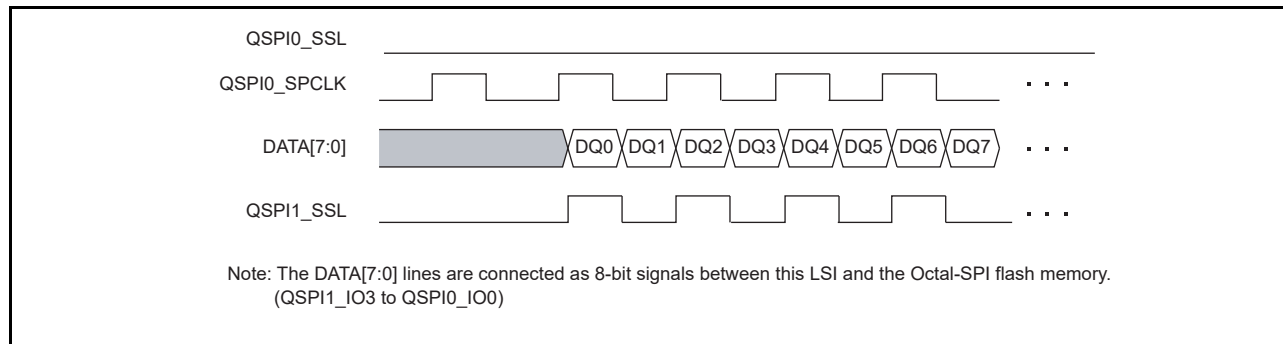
QSPI0_SSL

QSPI0_SPCLK

DATA[7:0]

DQ0 DQ1 DQ2 DQ3 DQ4 DQ5 DQ6 DQ7

QSPI1_SSL

Note: The DATA[7:0] lines are connected as 8-bit signals between this LSI and the Octal-SPI flash memory. (QSPI1_IO3 to QSPI0_IO0)